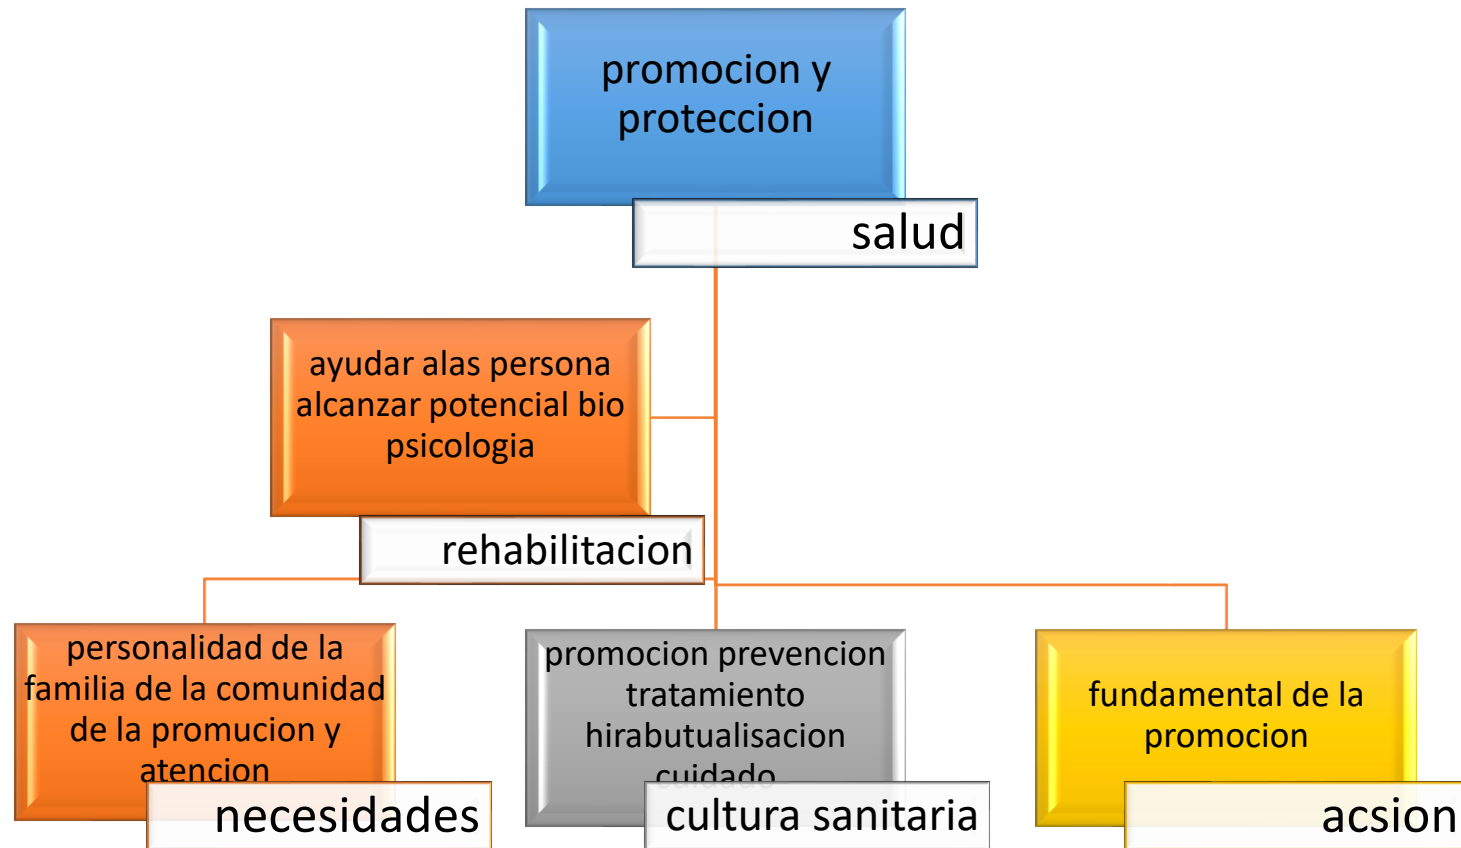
promocion y proteccion

salud

ayudar alas persona alcanzar potencial bio psicologia

rehabilitacion

personalidad de la familia de la comunidad de la promucion y atencion

necesidades

promocion prevencion tratamiento hirabutualisacion cuidado

cultura sanitaria

fundamental de la promocion

acsion